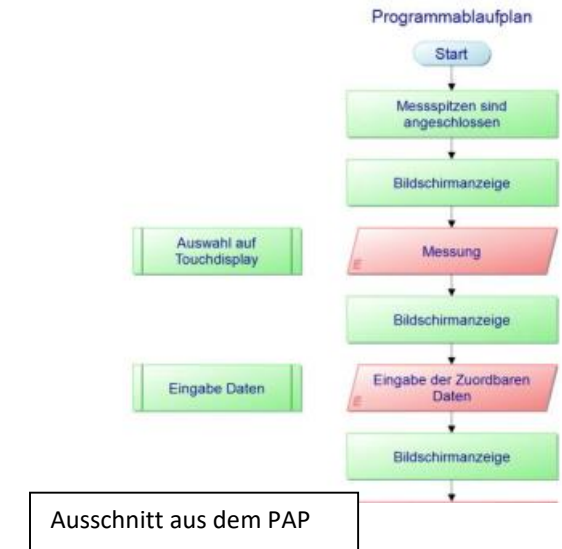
Programmablaufplan

Start

Messspitzen sind angeschlossen

Bildschirmanzeige

Auswahl auf Touchdisplay

E

Messung

Bildschirmanzeige

Eingabe Daten

E

Eingabe der Zuordbaren Daten

Bildschirmanzeige

Ausschnitt aus dem PAP